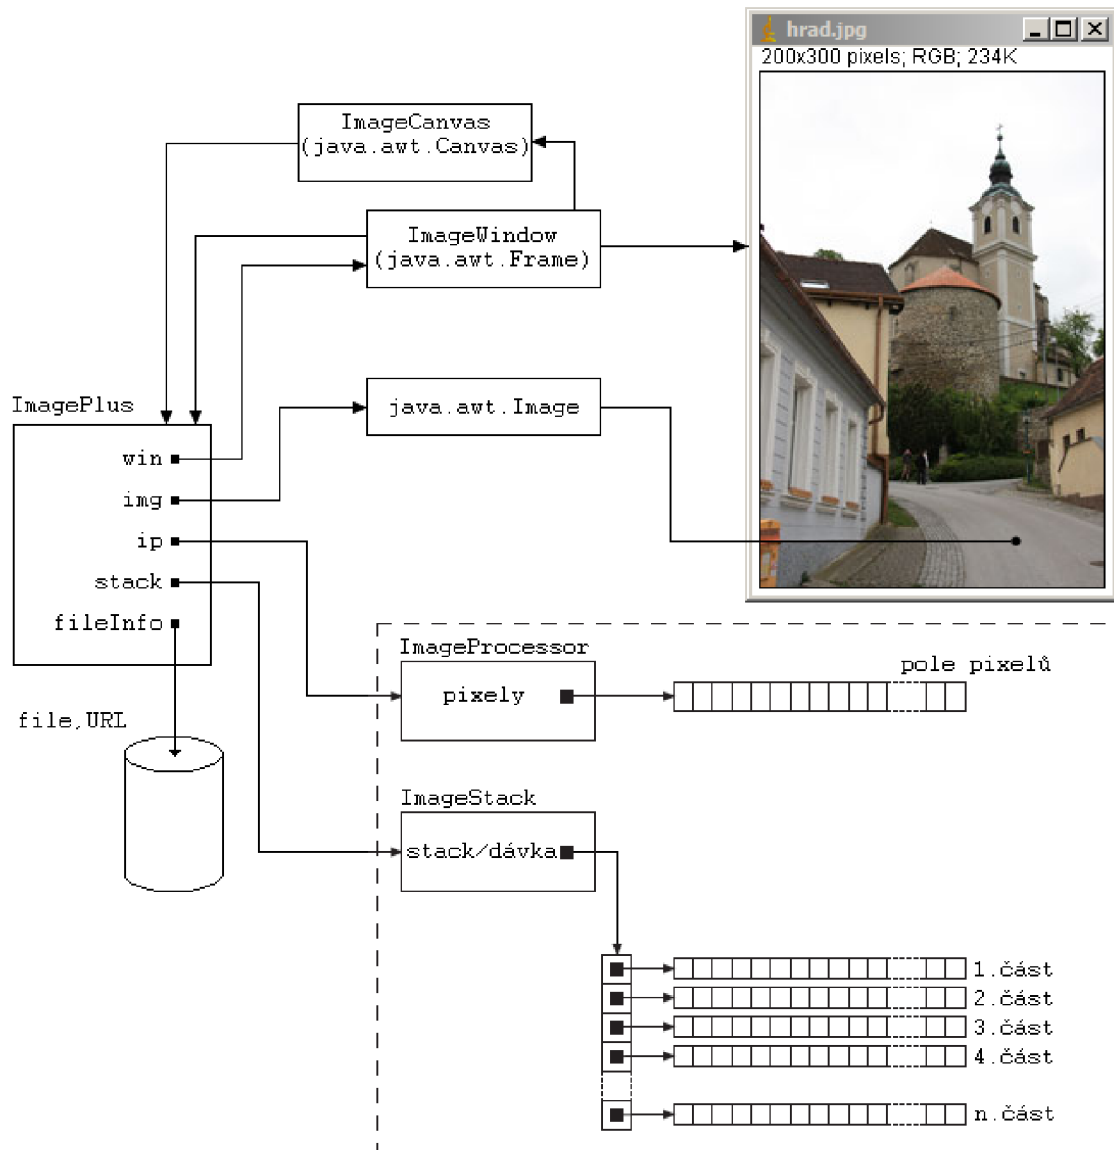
hrad.jpg
200x300 pixels; RGB; 234K

ImageCanvas
(java.awt.Canvas)

ImageWindow
(java.awt.Frame)

ImagePlus
win
img
ip
stack
fileInfo

java.awt.Image

file,URL

ImageProcessor
pixely

pole pixelů

ImageStack
stack/dávka

1.část
2.část
3.část
4.část
n.část